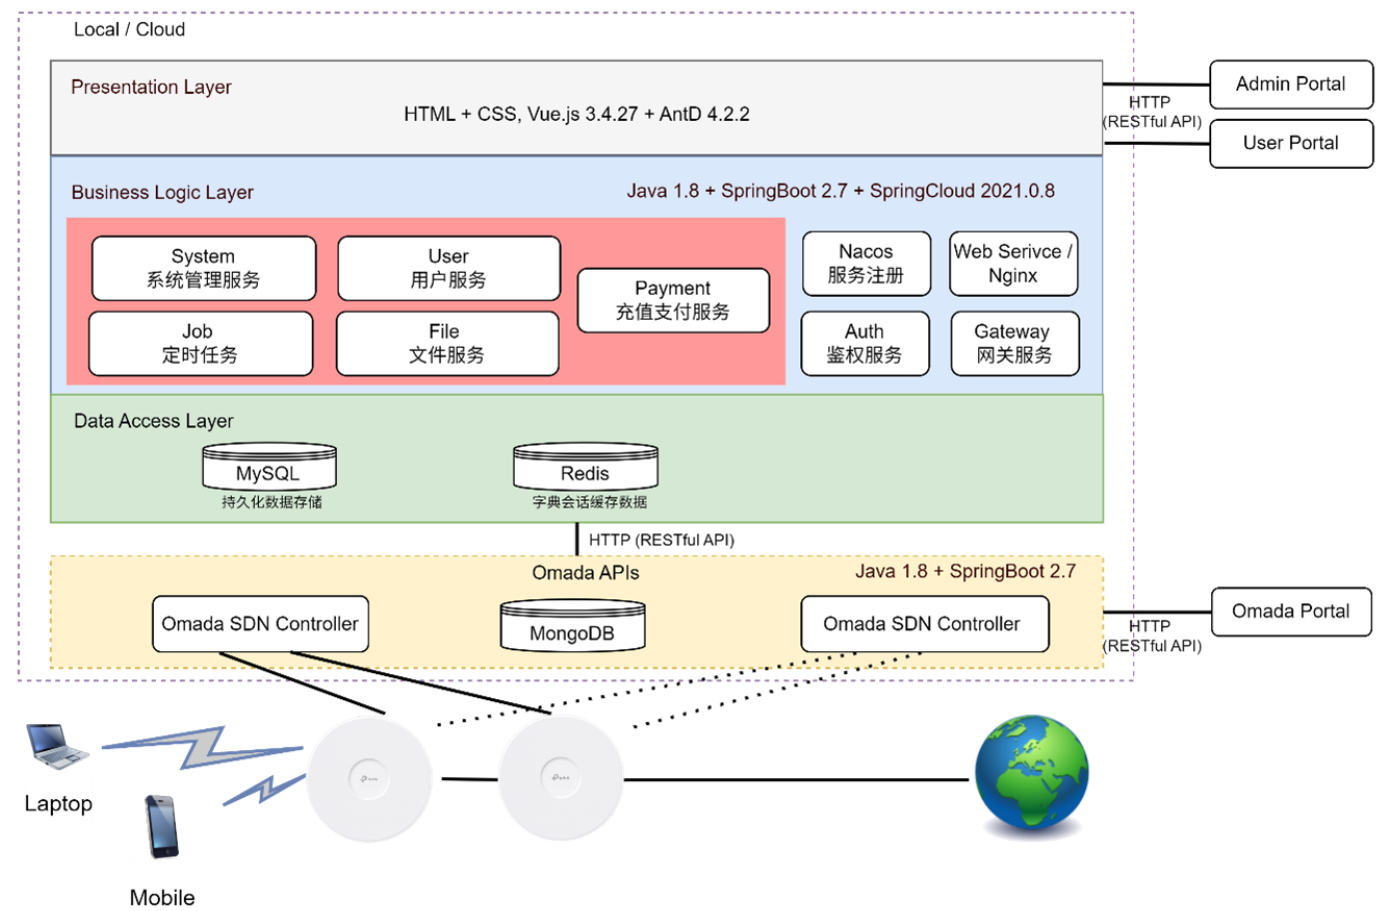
Local / Cloud

Presentation Layer

HTML + CSS, Vue.js 3.4.27 + AntD 4.2.2

HTTP (RESTful API)

Admin Portal

User Portal

Business Logic Layer

Java 1.8 + SpringBoot 2.7 + SpringCloud 2021.0.8

System 系统管理服务

User 用户服务

Payment 充值支付服务

Job 定时任务

File 文件服务

Nacos 服务注册

Web Serivce / Nginx

Auth 鉴权服务

Gateway 网关服务

Data Access Layer

MySQL 持久化数据存储

Redis 字典会话缓存数据

HTTP (RESTful API)

Omada APIs

Java 1.8 + SpringBoot 2.7

Omada SDN Controller

MongoDB

Omada SDN Controller

HTTP (RESTful API)

Omada Portal

Laptop

Mobile